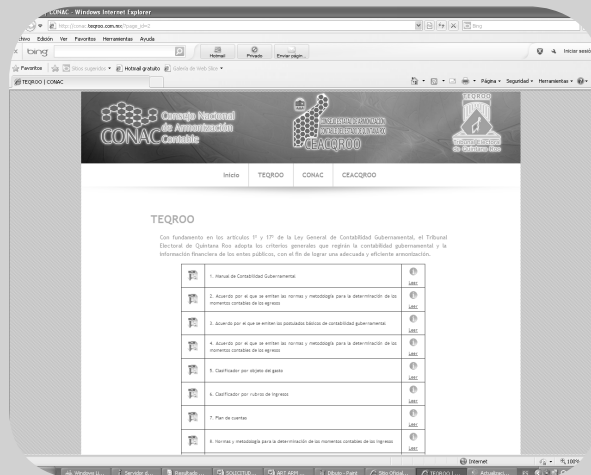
CONAC - Windows Internet Explorer

http://conac.teqroo.com.mx/?page_id=2

Archivo Edición Ver Favoritos Herramientas Ayuda

bing

Hotmail Privado Enviar página

Iniciar sesión

Favoritos Sitios sugeridos Hotmail gratuito Galería de Web Slice

TEQROO | CONAC

Página Seguridad Herramientas

CONAC Consejo Nacional de Armonización Contable

CEACQROO

TEQROO

Tribunal Electoral de Quintana Roo

Inicio TEQROO CONAC CEACQROO

TEQROO

Con fundamento en los artículos 1º y 17º de la Ley General de Contabilidad Gubernamental, el Tribunal Electoral de Quintana Roo adopta los criterios generales que regirán la contabilidad gubernamental y la información financiera de los entes públicos, con el fin de lograr una adecuada y eficiente armonización.

| | | |
|---|---|---|
| | 1. Manual de Contabilidad Gubernamental | Leer |
| | 2. Acuerdo por el que se emiten las normas y metodología para la determinación de los momentos contables de los egresos | Leer |
| | 3. Acuerdo por el que se emiten los postulados básicos de contabilidad gubernamental | Leer |
| | 4. Acuerdo por el que se emiten las normas y metodología para la determinación de los momentos contables de los egresos | Leer |
| | 5. Clasificador por objeto del gasto | Leer |
| | 6. Clasificador por rubros de ingresos | Leer |
| | 7. Plan de cuentas | Leer |
| | 8. Normas y metodología para la determinación de los momentos contables de los ingresos | Leer |

Internet 100%

Windows L... Servidor d... Resultado... SOLICITUD... ART ARM... Dibujo - Paint Sitio Oficial... TEQROO |... Actualizaci... ES